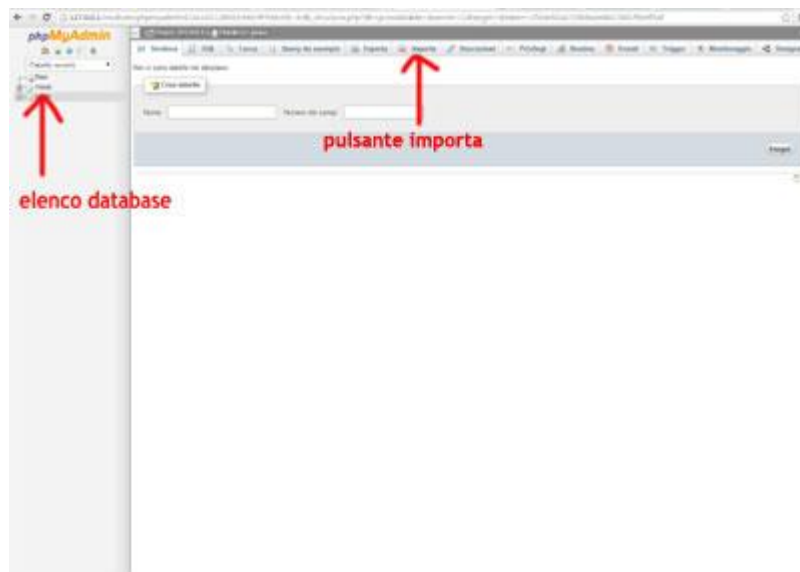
phpMyAdmin

Struttura SQL Cerca Query da esempio Esporta Importa Operazioni Privilegi Routine Eventi Trigger Monitoraggio Designer

Crea tabella

Nome: Numero di campi:

Esegui

pulsante importa

elenco database